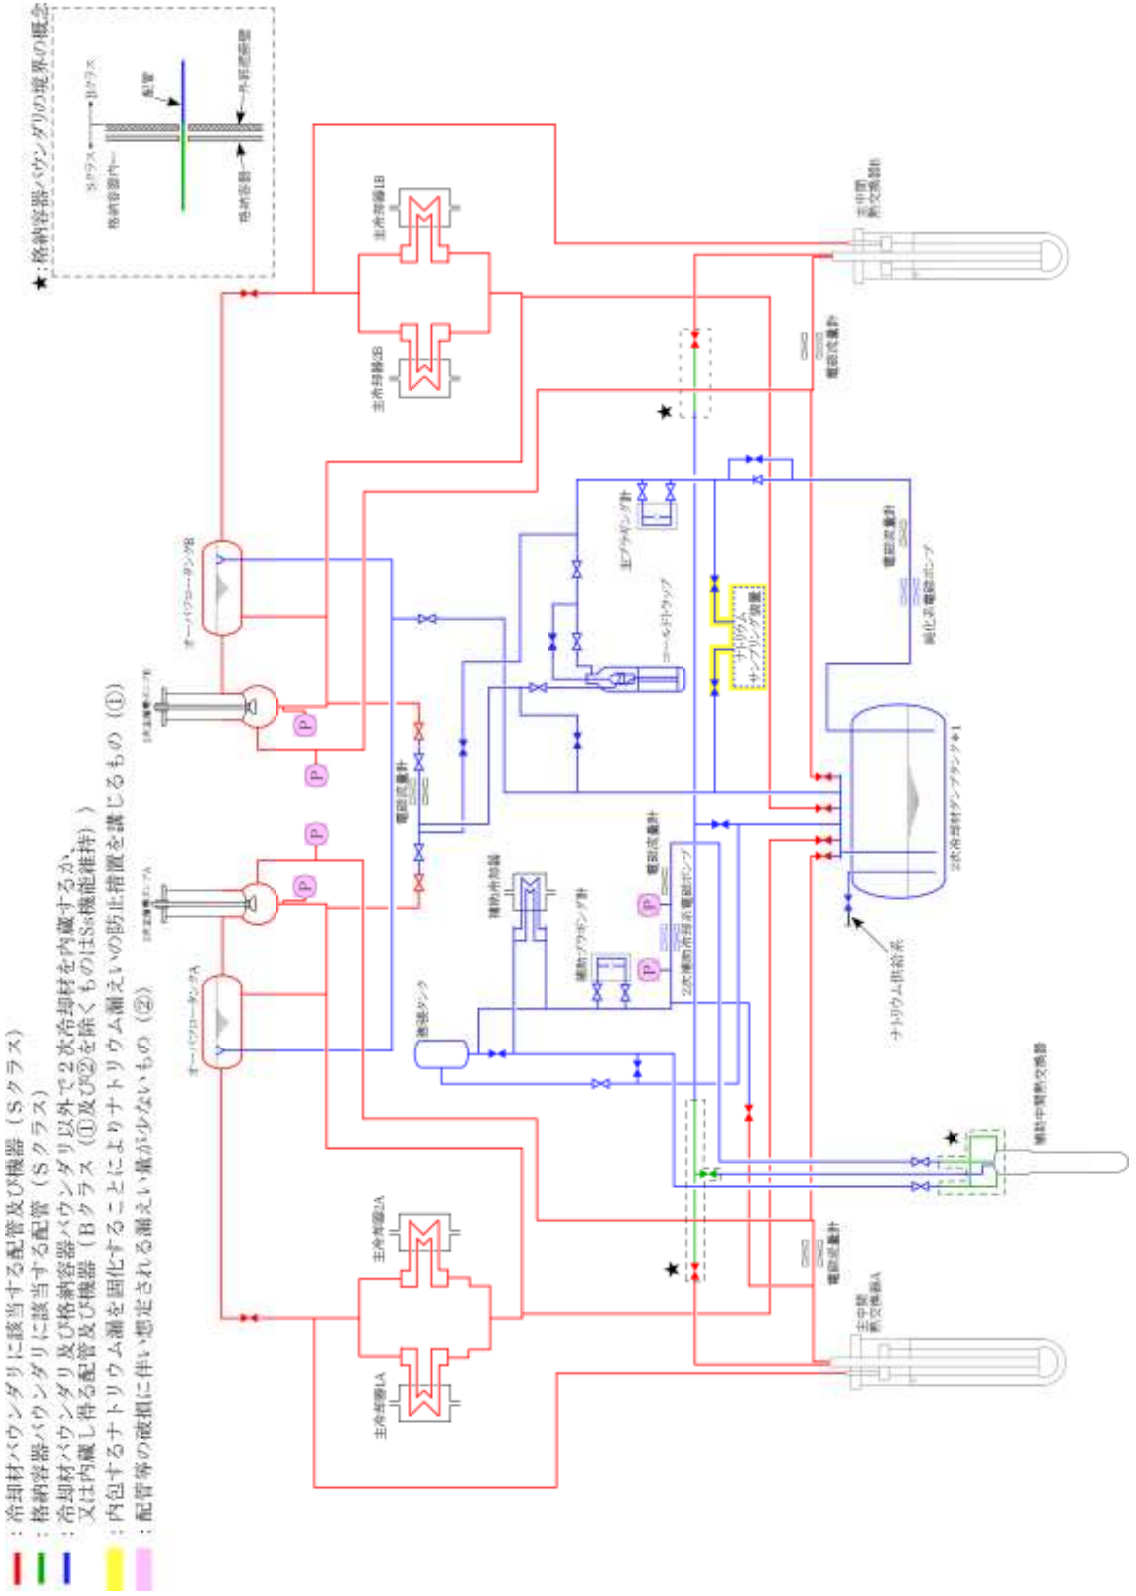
：冷却材バウンダリに該当する配管及び機器（Sクラス）
：格納容器バウンダリに該当する配管（Sクラス）
：冷却材バウンダリ及び格納容器バウンダリ以外で2次冷却材を内蔵するか、又は内蔵し得る配管及び機器（Bクラス（①及び②を除くものはSs機能維持））
：内包するナトリウム漏を固化することによりナトリウム漏えいの防止措置を講じるもの（①）
：配管等の破損に伴い想定される漏えい量が少ないもの（②）

★：格納容器バウンダリの境界の概念
配管
Sクラス
Bクラス
格納容器内
格納容器
外部遮蔽壁

主冷却器1B
主冷却器2B
主冷却器2A
主冷却器1A
主中間熱交換器B
主中間熱交換器A
補助中間熱交換器
電磁流量計
オーバフロータンクB
オーバフロータンクA
2次主循環ポンプB
2次主循環ポンプA
主プラギング計
コールドトラップ
ナトリウムサンプリング装置
純化系電磁ポンプ
2次冷却材ダンプタンク※1
ナトリウム供給系
補助冷却器
補助プラギング計
2次補助冷却系電磁ポンプ
膨張タンク
P